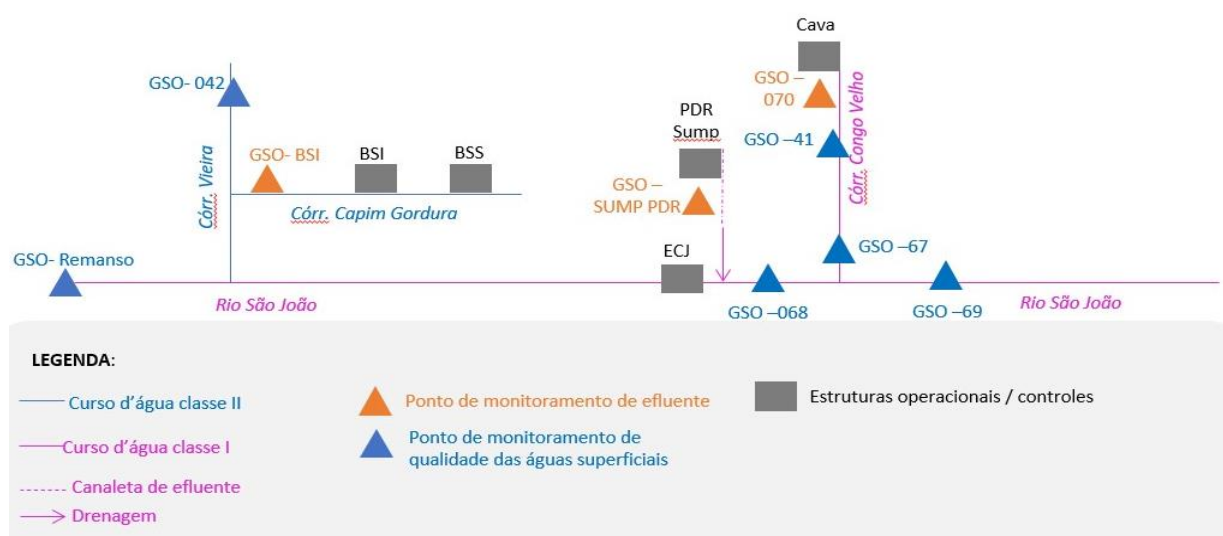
Cava

GSO- 042

GSO – 070

PDR Sump

GSO –41

Córr. Congo Velho

Córr. Vieira

GSO- BSI

BSI

BSS

Córr. Capim Gordura

GSO – SUMP PDR

GSO- Remanso

ECJ

GSO –67

Rio São João

GSO –068

GSO –69

Rio São João

LEGENDA:

Curso d'água classe II

Curso d'água classe I

Canaleta de efluente

Drenagem

Ponto de monitoramento de efluente

Ponto de monitoramento de qualidade das águas superficiais

Estruturas operacionais / controles